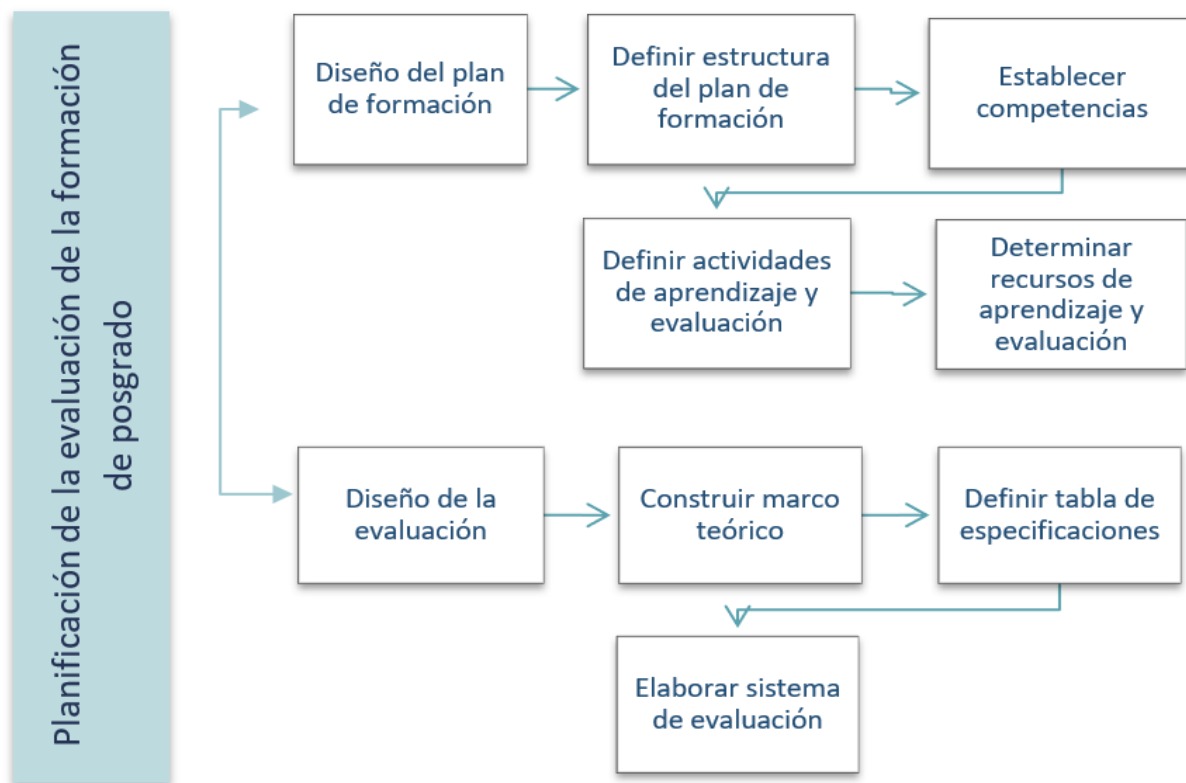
Planificación de la evaluación de la formación de posgrado

Diseño del plan de formación

Definir estructura del plan de formación

Establecer competencias

Definir actividades de aprendizaje y evaluación

Determinar recursos de aprendizaje y evaluación

Diseño de la evaluación

Construir marco teórico

Definir tabla de especificaciones

Elaborar sistema de evaluación